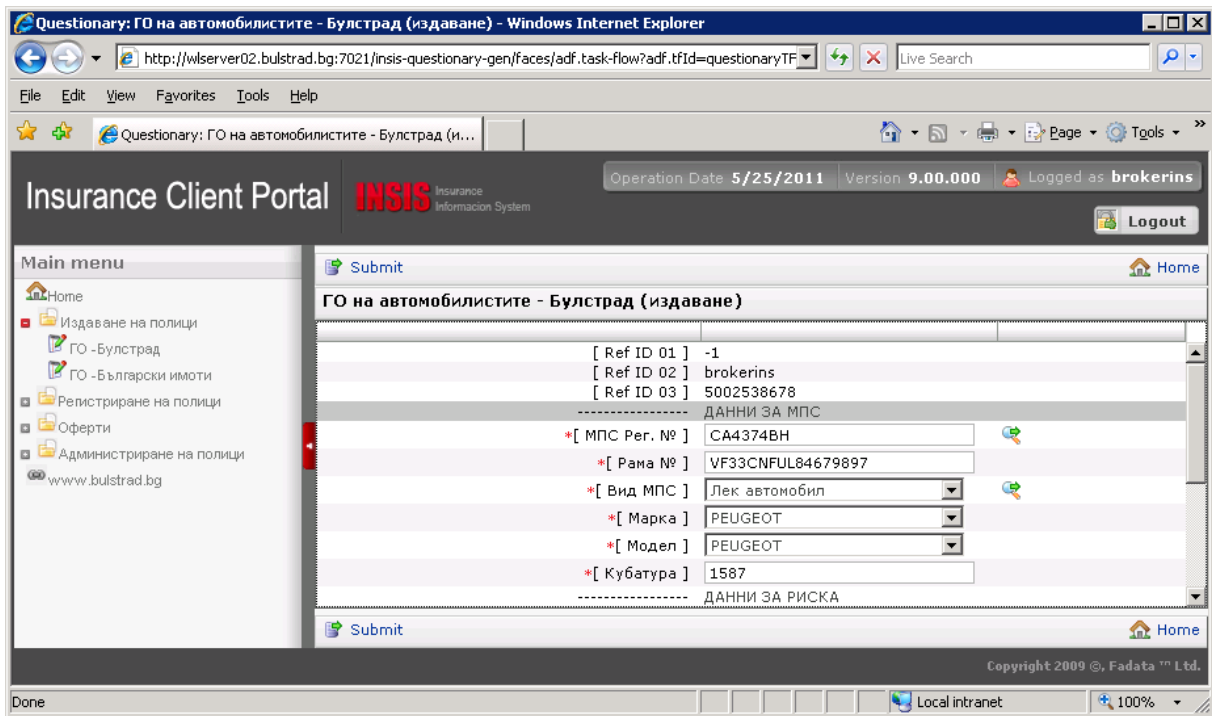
Questionary: ГО на автомобилистите - Булстрад (издаване) - Windows Internet Explorer

http://wlserver02.bulstrad.bg:7021/insis-questionary-gen/faces/adf.task-flow?adf.tfId=questionaryTF

Live Search

File Edit View Favorites Tools Help

Questionary: ГО на автомобилистите - Булстрад (и...

Page Tools

Insurance Client Portal

INSIS Insurance Informacion System

Operation Date 5/25/2011 Version 9.00.000 Logged as brokerins

Logout

Main menu

Home
Издаване на полици
ГО -Булстрад
ГО -Български имоти
Регистриране на полици
Оферти
Администриране на полици
www.bulstrad.bg

Submit

Home

ГО на автомобилистите - Булстрад (издаване)

| | | |
|---|---|---|
| [ Ref ID 01 ] | -1 | |
| [ Ref ID 02 ] | brokerins | |
| [ Ref ID 03 ] | 5002538678 | |
| ---------------- | ДАННИ ЗА МПС | |
| *[ МПС Рег. № ] | CA4374BH | |
| *[ Рама № ] | VF33CNFUL84679897 | |
| *[ Вид МПС ] | Лек автомобил | |
| *[ Марка ] | PEUGEOT | |
| *[ Модел ] | PEUGEOT | |
| *[ Кубатура ] | 1587 | |
| ---------------- | ДАННИ ЗА РИСКА | |

Submit

Home

Copyright 2009 ©, Fadata ™ Ltd.

Done

Local intranet

100%